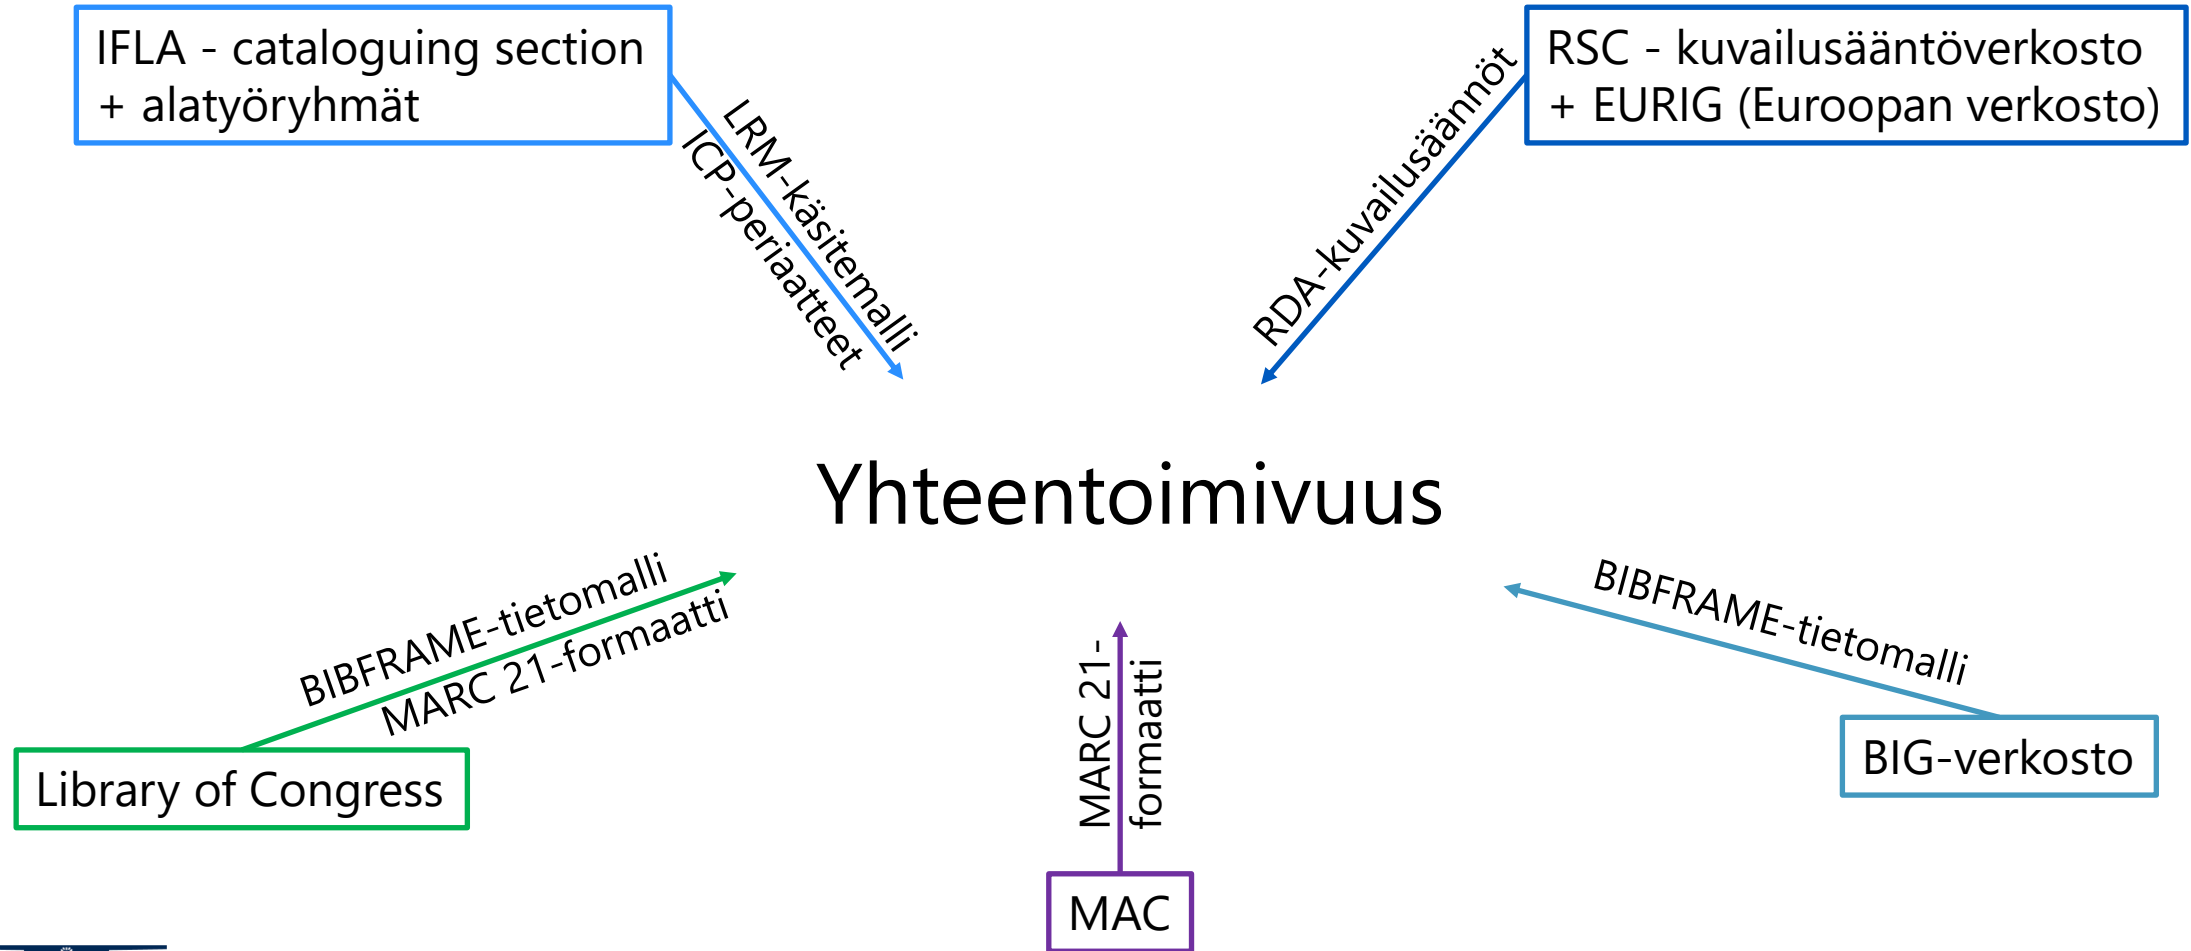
IFLA - cataloguing section
+ alatyöryhmät

LRM-käsitemalli
ICP-periaatteet

RSC - kuvailusääntöverkosto
+ EURIG (Euroopan verkosto)

RDA-kuvailusäännöt

Yhteentoimivuus

BIBFRAME-tietomalli
MARC 21-formaatti

Library of Congress

MARC 21-formaatti

MAC

BIBFRAME-tietomalli

BIG-verkosto